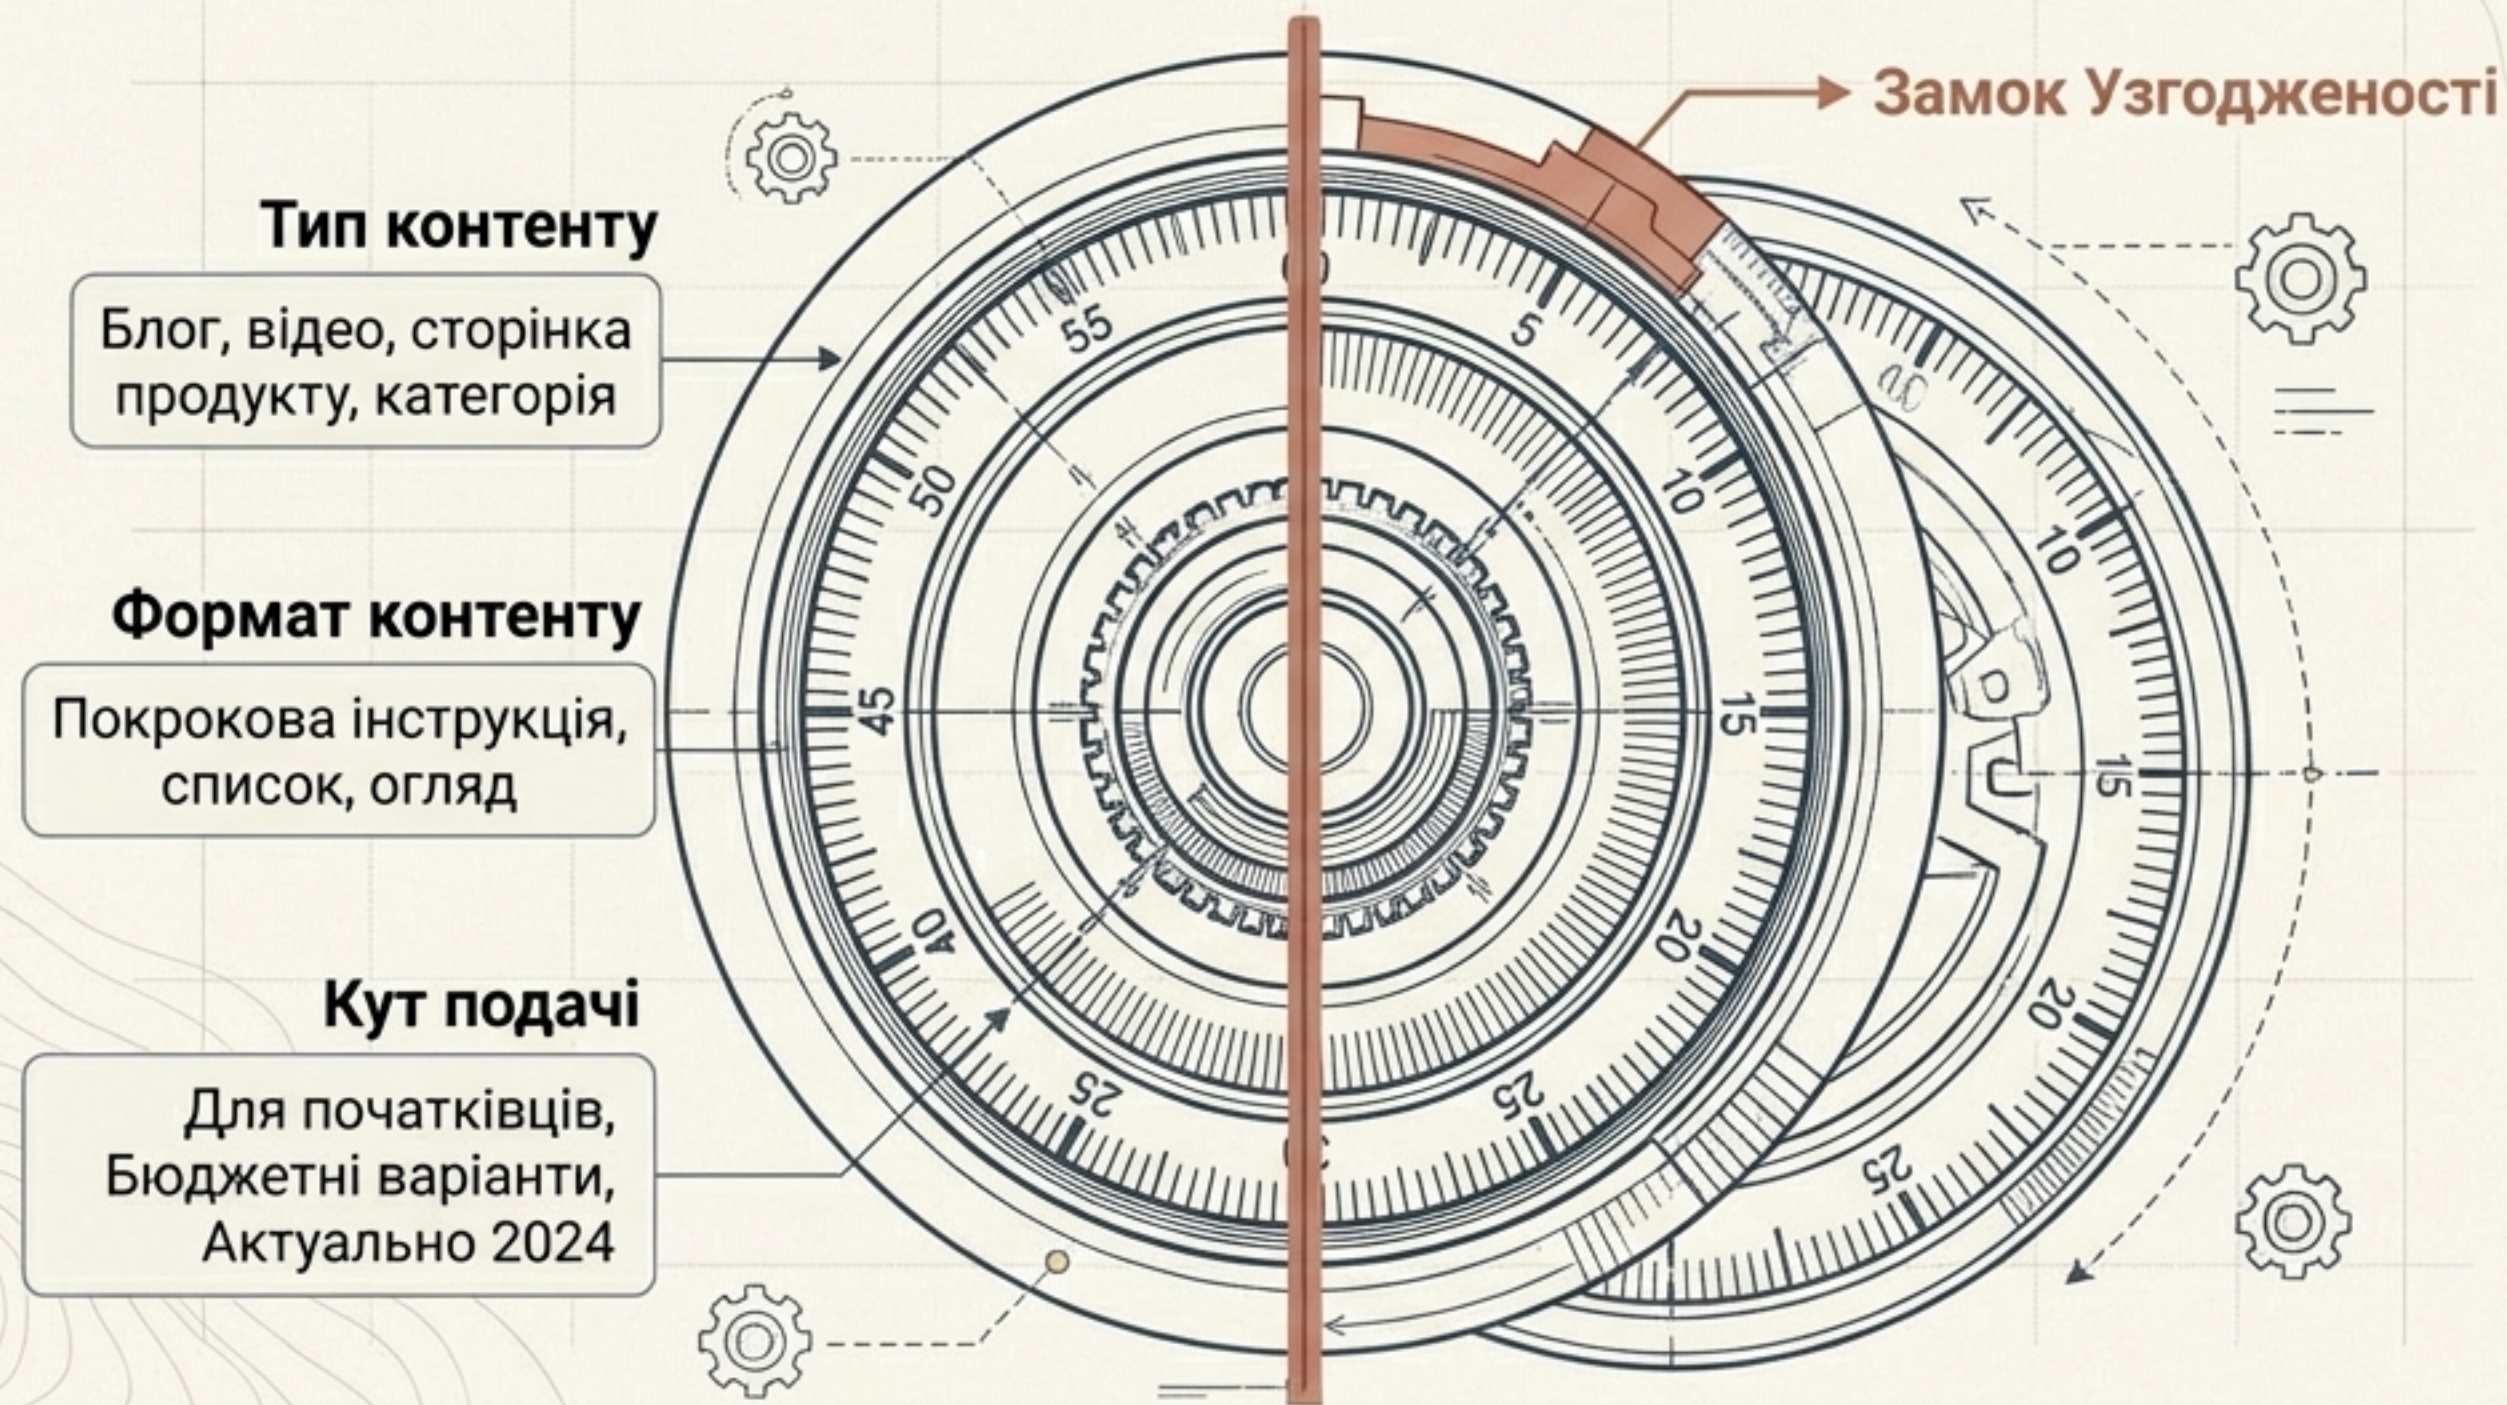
Замок Узгодженості

Тип контенту

Блог, відео, сторінка продукту, категорія

Формат контенту

Покрокова інструкція, список, огляд

Кут подачі

Для початківців, Бюджетні варіанти, Актуально 2024

0
55
5
50
10
10
45
15
15
40
20
20
25
25
25